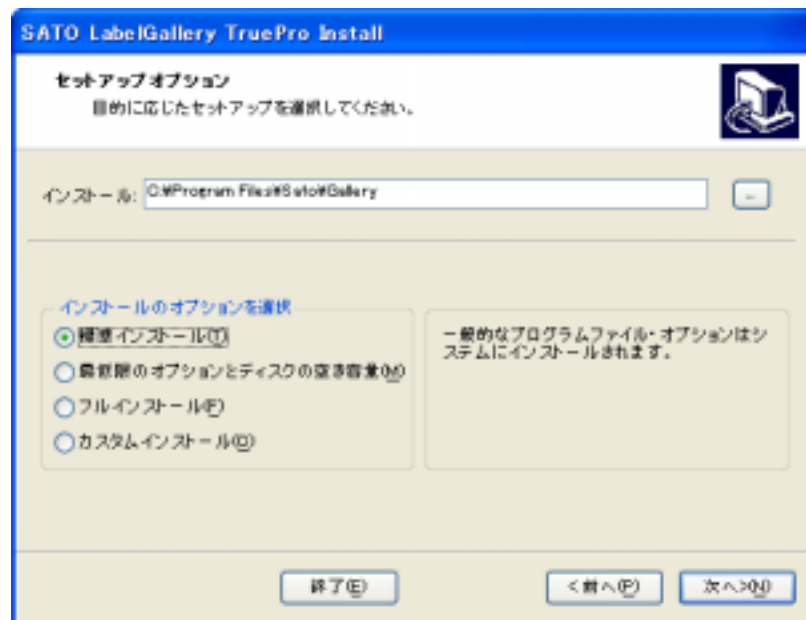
SATO LabelGallery TruePro Install

セットアップオプション
目的に応じたセットアップを選択してください。

インストール: C:¥Program Files¥Sato¥Gallery

...

インストールのオプションを選択

標準インストール(T)
最低限のオプションとディスクの空き容量(M)
フルインストール(F)
カスタムインストール(C)

一般的なプログラムファイル・オプションはシステムにインストールされます。

終了(E)

< 前へ(P)

次へ >(N)